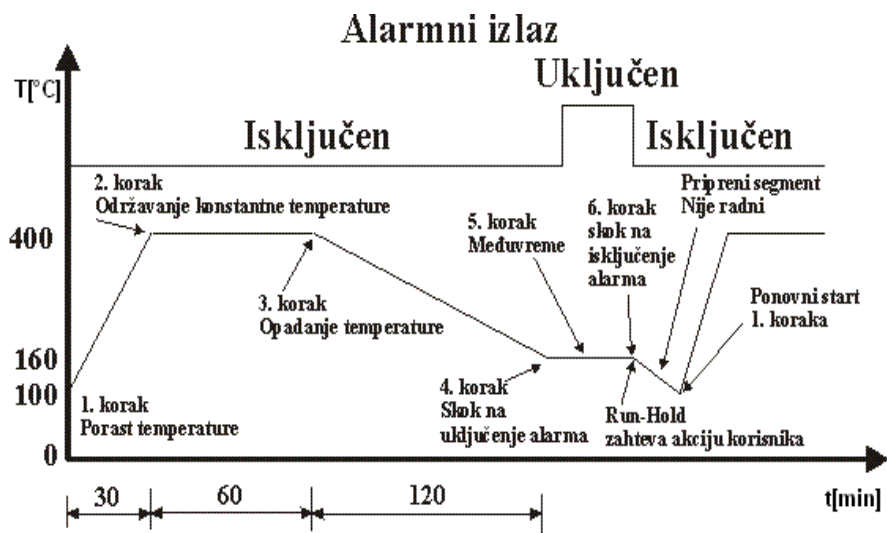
Alarmni izlaz

Uključen

T[°C]

Isključen

Isključen

2. korak
Održavanje konstantne temperature

Pripreni segment
Nije radni

5. korak
Međuvreme

6. korak
skok na
isključenje
alarma

400

3. korak
Opadanje temperature

Ponovni start
1. koraka

160

4. korak
Skok na
uključenje alarma

100

1. korak
Porast temperature

Run-Hold
zahteva akciju korisnika

0

30

60

120

t[min]